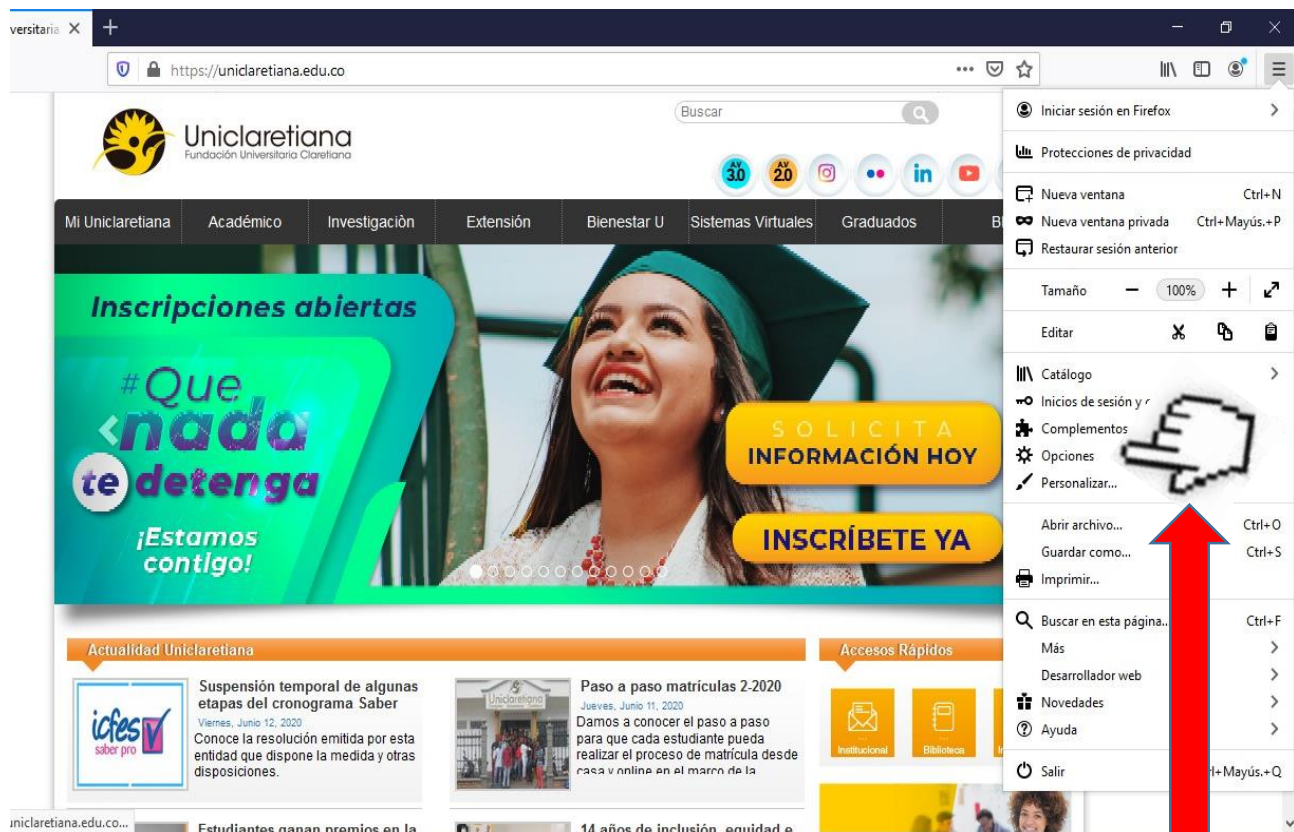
versitaria ×

https://uniclaretiana.edu.co

Buscar

Uniclaretiana
Fundación Universitaria Claretiana

AV 3.0 AV 2.0

Mi Uniclaretiana | Académico | Investigación | Extensión | Bienestar U | Sistemas Virtuales | Graduados | B

Inscripciones abiertas

#Que nada te detenga

¡Estamos contigo!

SOLICITA INFORMACIÓN HOY

INSCRÍBETE YA

Actualidad Uniclaretiana

icfes saber pro

Suspensión temporal de algunas etapas del cronograma Saber
Viernes, Junio 12, 2020
Conoce la resolución emitida por esta entidad que dispone la medida y otras disposiciones.

Uniclaretiana

Paso a paso matrículas 2-2020
Jueves, Junio 11, 2020
Damos a conocer el paso a paso para que cada estudiante pueda realizar el proceso de matrícula desde casa y online en el marco de la

Accesos Rápidos

Institucional | Biblioteca

Estudiantes ganan premios en la

14 años de inclusión, equidad e

uniclaretiana.edu.co...

Iniciar sesión en Firefox
Protecciones de privacidad
Nueva ventana Ctrl+N
Nueva ventana privada Ctrl+Mayús.+P
Restaurar sesión anterior
Tamaño — 100% +
Editar
Catálogo
Inicios de sesión y c
Complementos
Opciones
Personalizar...
Abrir archivo... Ctrl+O
Guardar como... Ctrl+S
Imprimir...
Buscar en esta página... Ctrl+F
Más
Desarrollador web
Novedades
Ayuda
Salir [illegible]l+Mayús.+Q